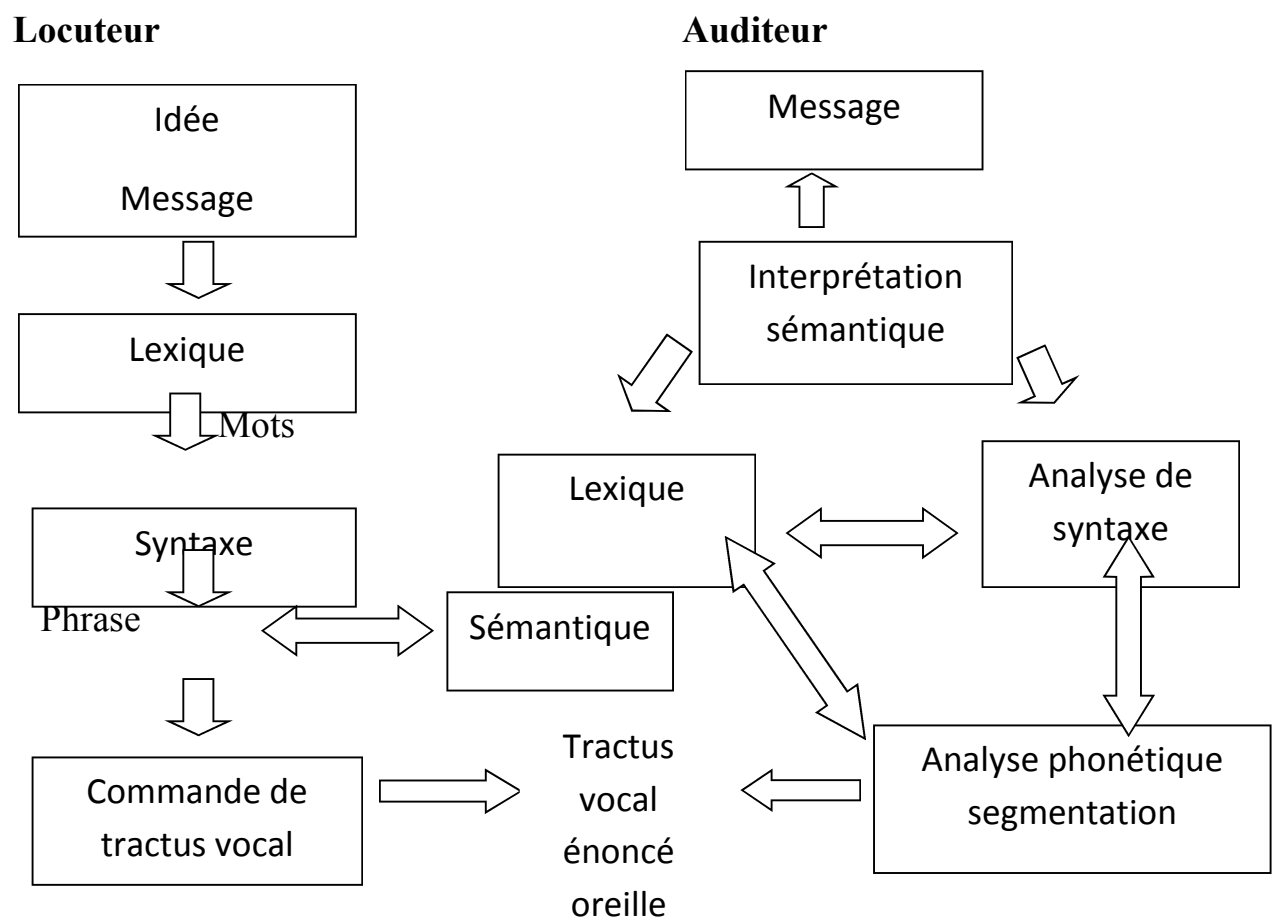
Locuteur

Auditeur

Idée

Message

Lexique

Mots

Syntaxe

Phrase

Commande de tractus vocal

Message

Interprétation sémantique

Lexique

Analyse de syntaxe

Sémantique

Tractus vocal énoncé oreille

Analyse phonétique segmentation